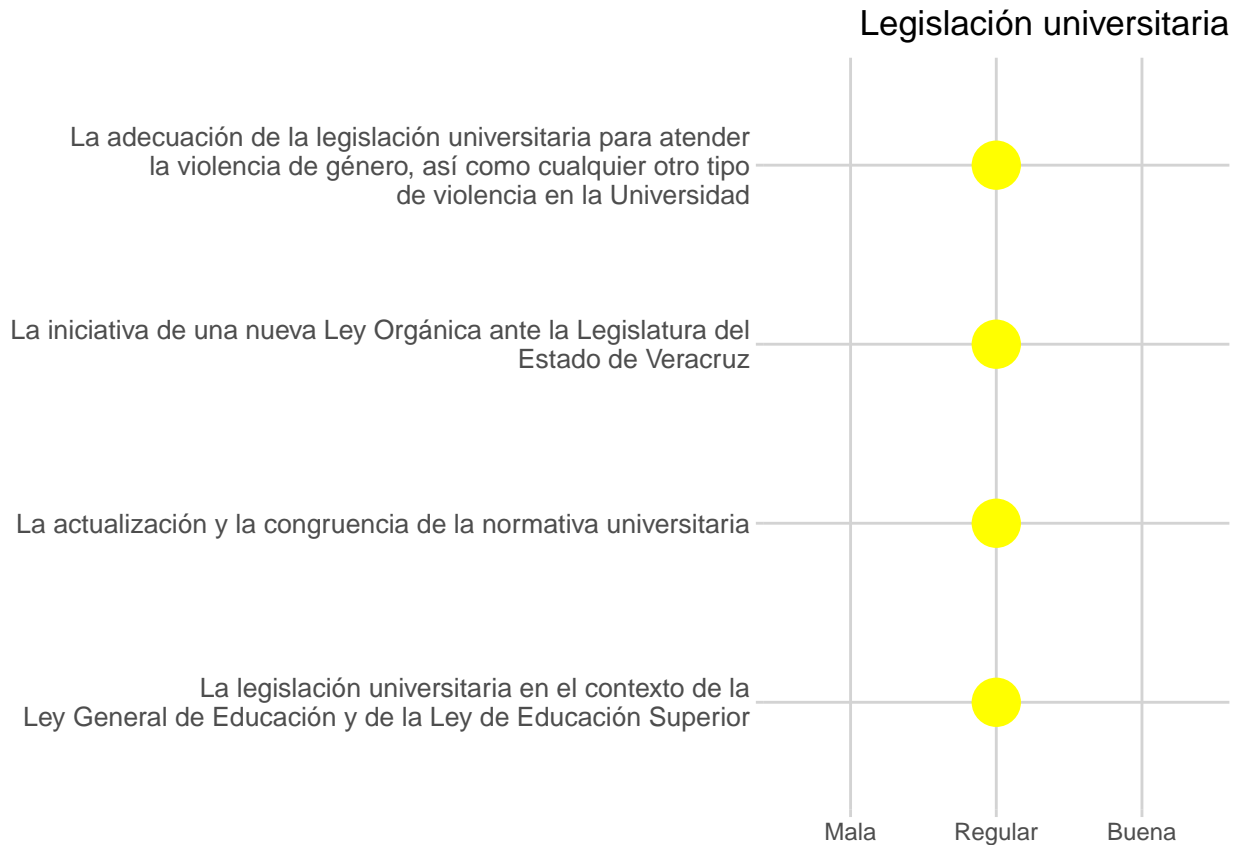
Legislación universitaria

La adecuación de la legislación universitaria para atender la violencia de género, así como cualquier otro tipo de violencia en la Universidad

La iniciativa de una nueva Ley Orgánica ante la Legislatura del Estado de Veracruz

La actualización y la congruencia de la normativa universitaria

La legislación universitaria en el contexto de la Ley General de Educación y de la Ley de Educación Superior

Mala
Regular
Buena